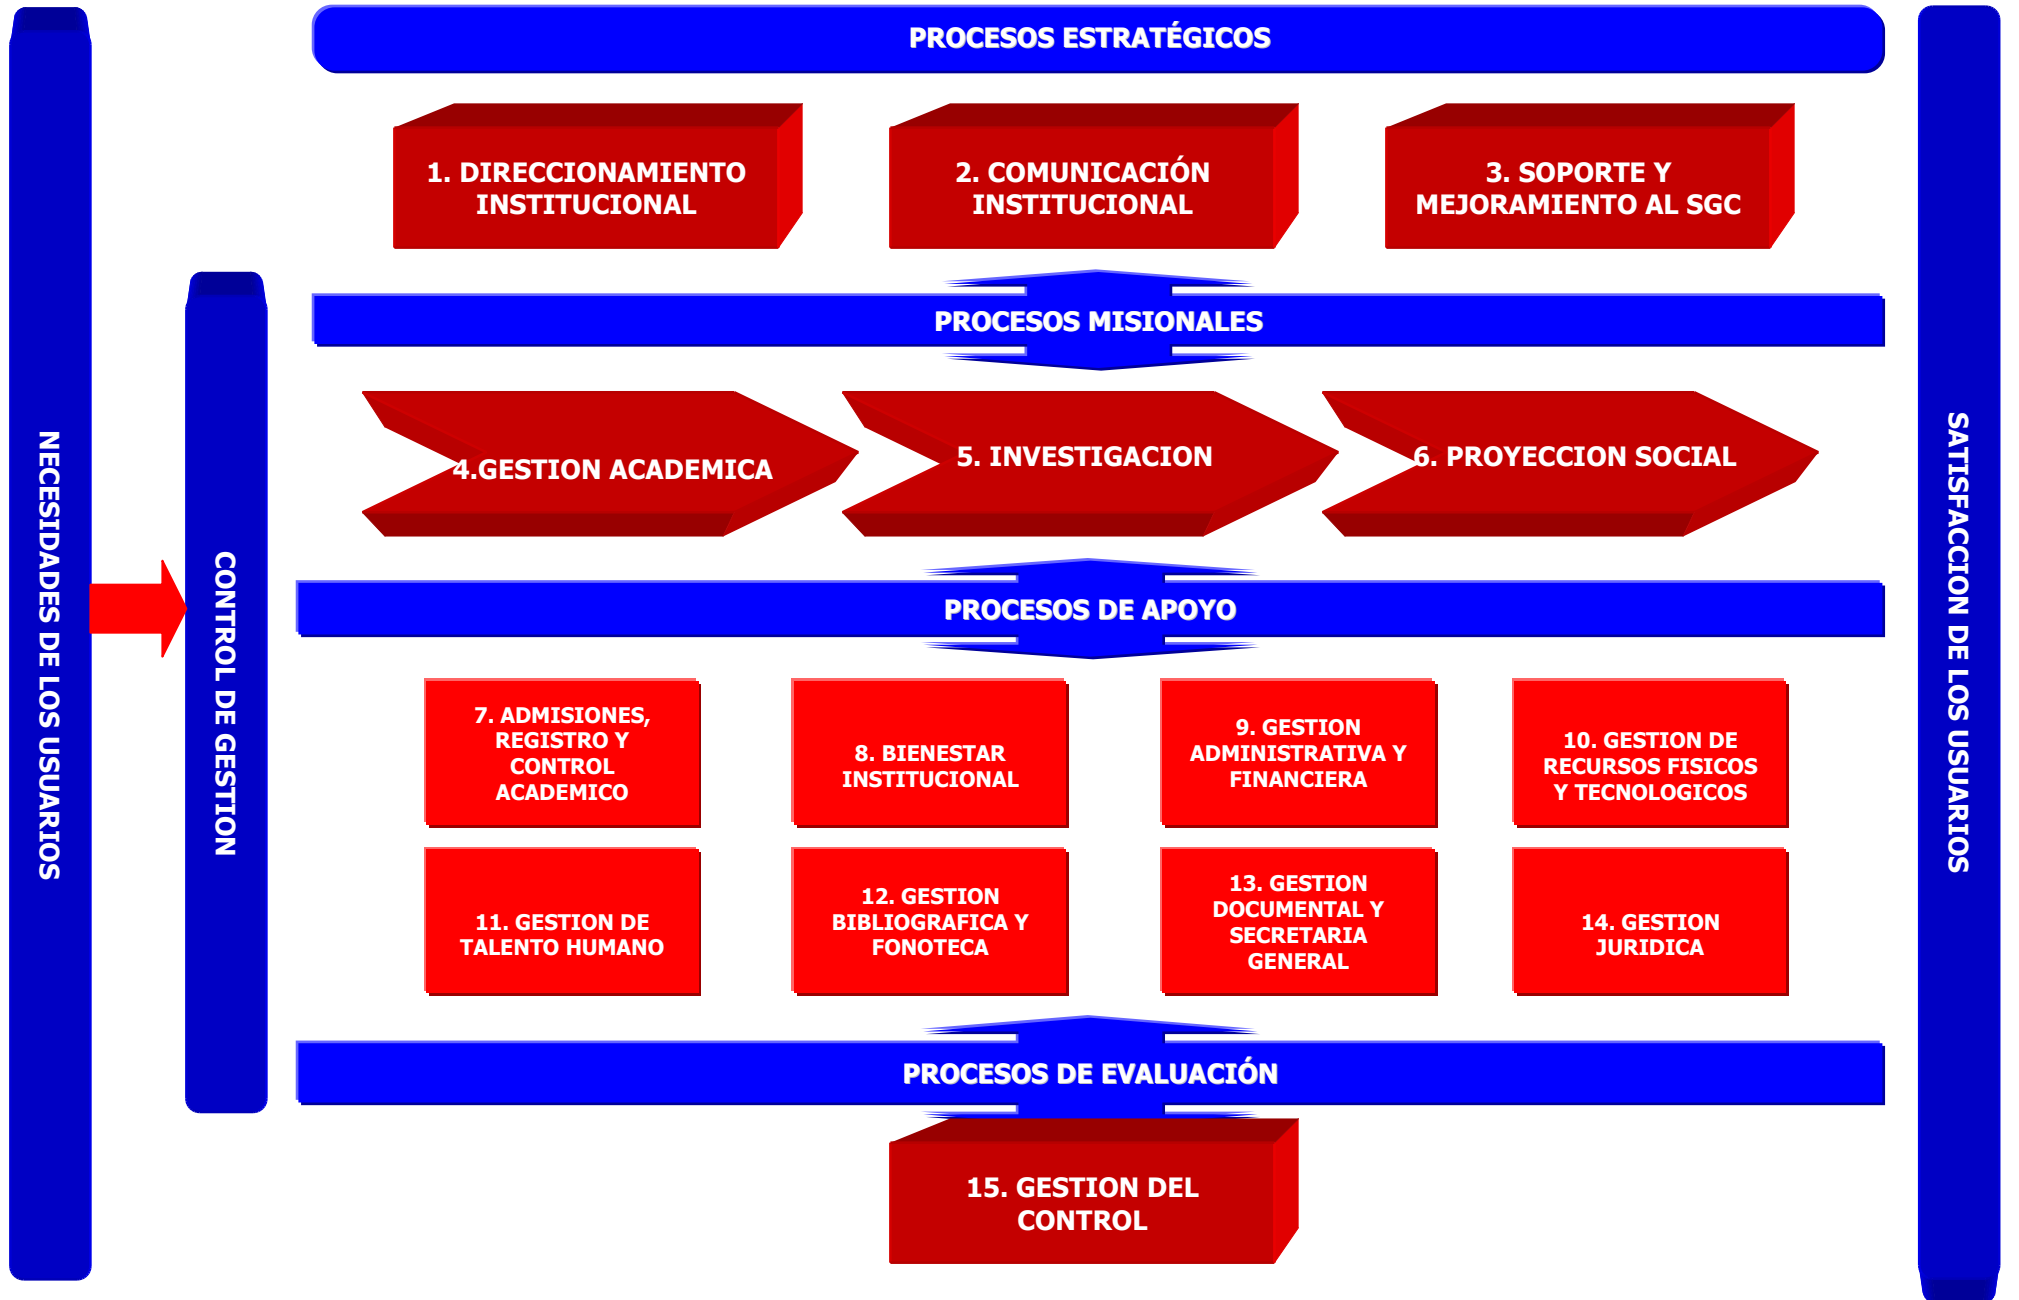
NECESIDADES DE LOS USUARIOS

CONTROL DE GESTION

PROCESOS ESTRATÉGICOS

1. DIRECCIONAMIENTO INSTITUCIONAL

2. COMUNICACIÓN INSTITUCIONAL

3. SOPORTE Y MEJORAMIENTO AL SGC

PROCESOS MISIONALES

4.GESTION ACADEMICA

5. INVESTIGACION

6. PROYECCION SOCIAL

PROCESOS DE APOYO

7. ADMISIONES, REGISTRO Y CONTROL ACADEMICO

8. BIENESTAR INSTITUCIONAL

9. GESTION ADMINISTRATIVA Y FINANCIERA

10. GESTION DE RECURSOS FISICOS Y TECNOLOGICOS

11. GESTION DE TALENTO HUMANO

12. GESTION BIBLIOGRAFICA Y FONOTECA

13. GESTION DOCUMENTAL Y SECRETARIA GENERAL

14. GESTION JURIDICA

PROCESOS DE EVALUACIÓN

15. GESTION DEL CONTROL

SATISFACCION DE LOS USUARIOS